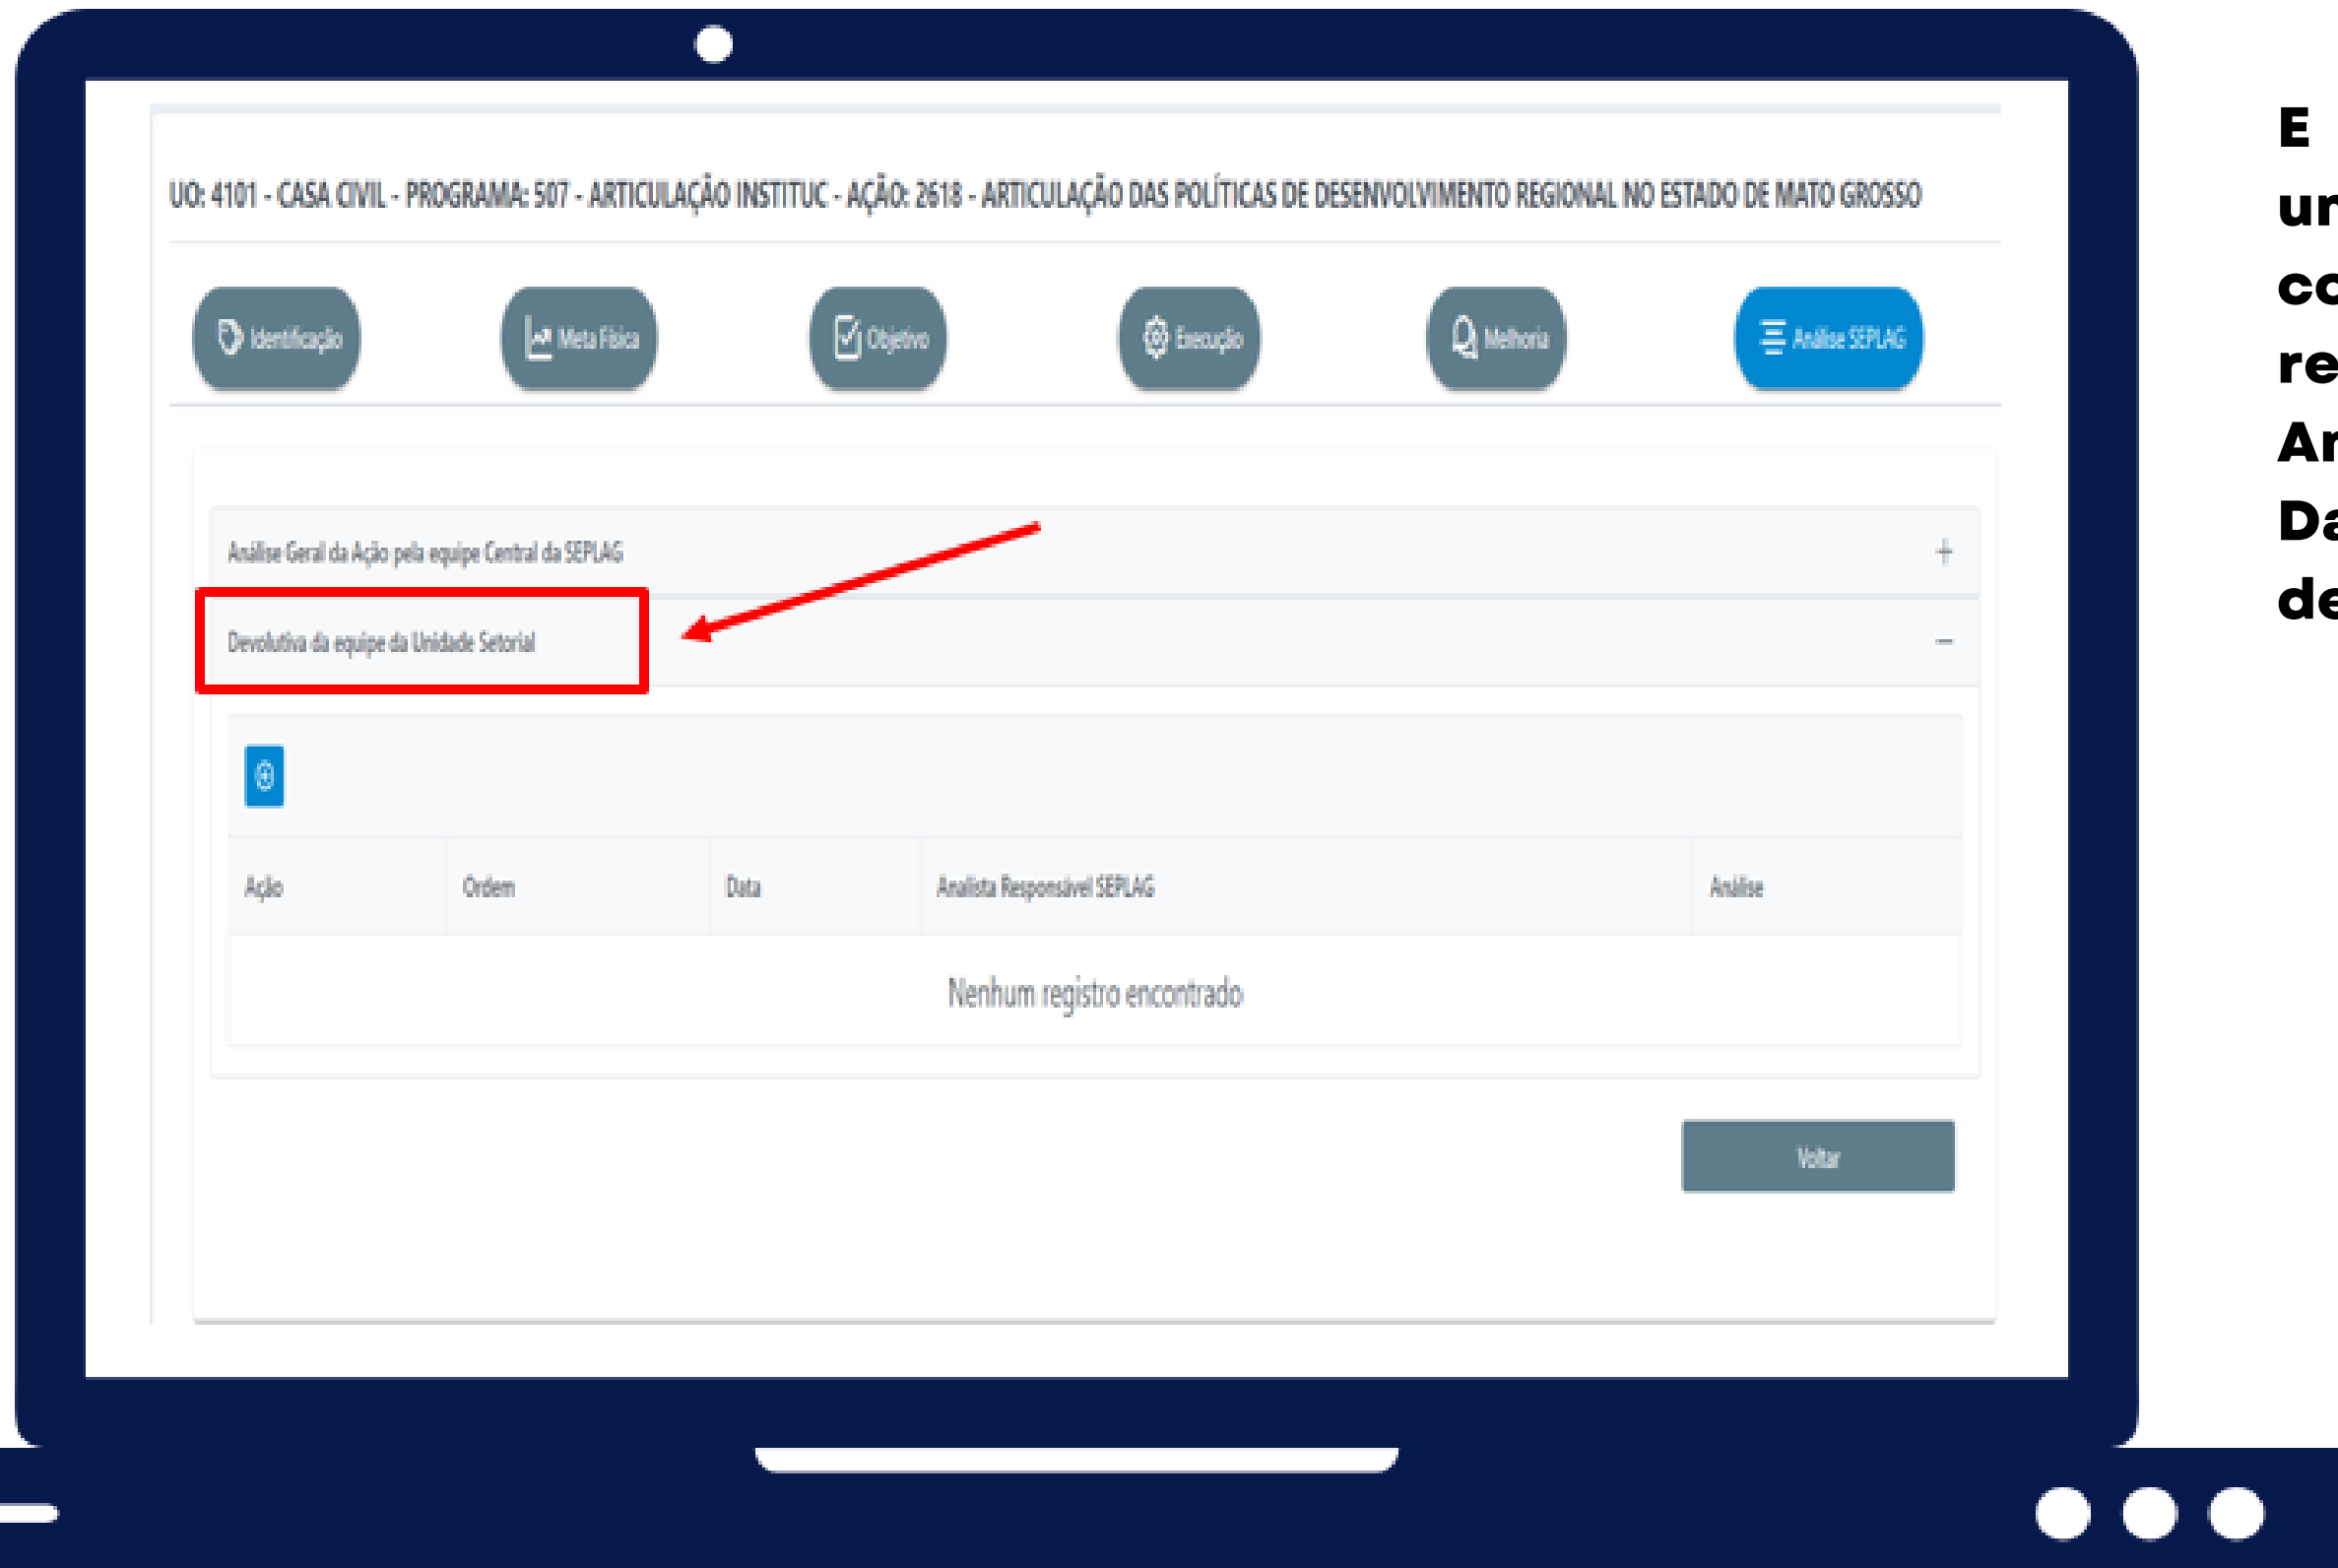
UO: 4101 - CASA CIVIL - PROGRAMA: 507 - ARTICULAÇÃO INSTITUC - AÇÃO: 2618 - ARTICULAÇÃO DAS POLÍTICAS DE DESENVOLVIMENTO REGIONAL NO ESTADO DE MATO GROSSO

Identificação | Meta Física | Objetivo | Execução | Melhoria | Análise SEPLAG

Análise Geral da Ação pela equipe Central da SEPLAG +

Devolutiva da equipe da Unidade Setorial −

| Ação | Ordem | Data | Analista Responsável SEPLAG | Análise |
|---|---|---|---|---|

Nenhum registro encontrado

Voltar

E
ur
co
re
Ar
Da
de